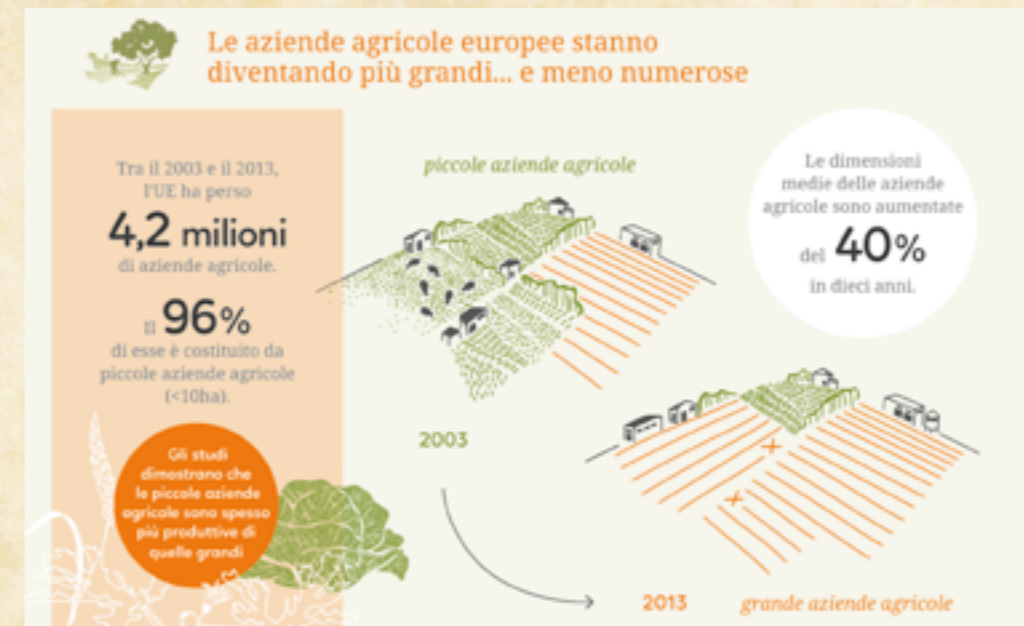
Le aziende agricole europee stanno diventando più grandi... e meno numerose

Tra il 2003 e il 2013, l'UE ha perso

4,2 milioni

di aziende agricole.

Il 96%

di esse è costituito da piccole aziende agricole (<10ha).

Gli studi dimostrano che le piccole aziende agricole sono spesso più produttive di quelle grandi

piccole aziende agricole

2003

Le dimensioni medie delle aziende agricole sono aumentate

del 40%

in dieci anni.

2013

grande aziende agricole